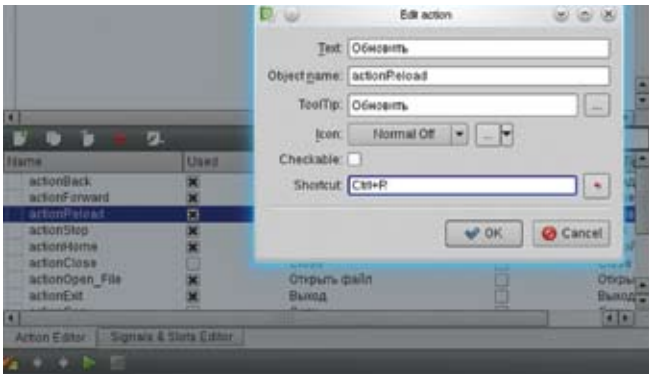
Edit action

Text: Обновить

Object name: actionReload

ToolTip: Обновить

Icon: Normal Off

Checkable:

Shortcut: Ctrl+R

OK

Cancel

| Name | Used |  |  |  |
|---|---|---|---|---|
| actionBack | ✖ |  |  |  |
| actionForward | ✖ |  |  |  |
| actionReload | ✖ |  |  |  |
| actionStop | ✖ |  |  |  |
| actionHome | ✖ |  |  |  |
| actionClose |  | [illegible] |  | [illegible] |
| actionOpen_File | ✖ | Открыть файл |  | Откры |
| actionExit | ✖ | Выход |  | Выход |

Action Editor

Signals & Slots Editor